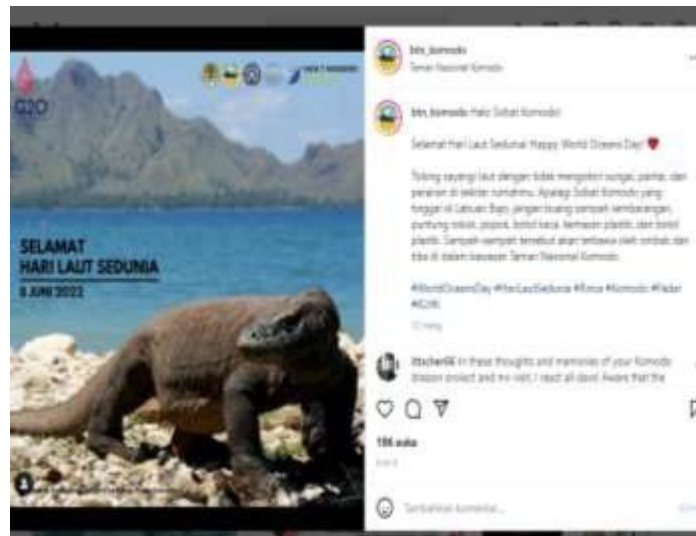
G20

SELAMAT
HARI LAUT SEDUNIA
8 JUNI 2022

btn_komodo
Taman Nasional Komodo

btn_komodo Halo Sobat Komodo!

Selamat Hari Laut Sedunia! Happy World Oceans Day! ❤

Tolong sayangi laut dengan tidak mengotori sungai, pantai, dan perairan di sekitar rumahmu. Apalagi Sobat Komodo yang tinggal di Labuan Bajo, jangan buang sampah sembarangan, puntung rokok, popok, botol kaca, kemasan plastik, dan botol plastik. Sampah-sampah tersebut akan terbawa oleh ombak dan tiba di dalam kawasan Taman Nasional Komodo.

#WorldOceansDay #HariLautSedunia #Rinca #Komodo #Padar #G20

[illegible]

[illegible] In these thoughts and memories of your Komodo dragon project and my visit, I react all days! Aware that the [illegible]

186 suka

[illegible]

Tambahkan komentar...

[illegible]